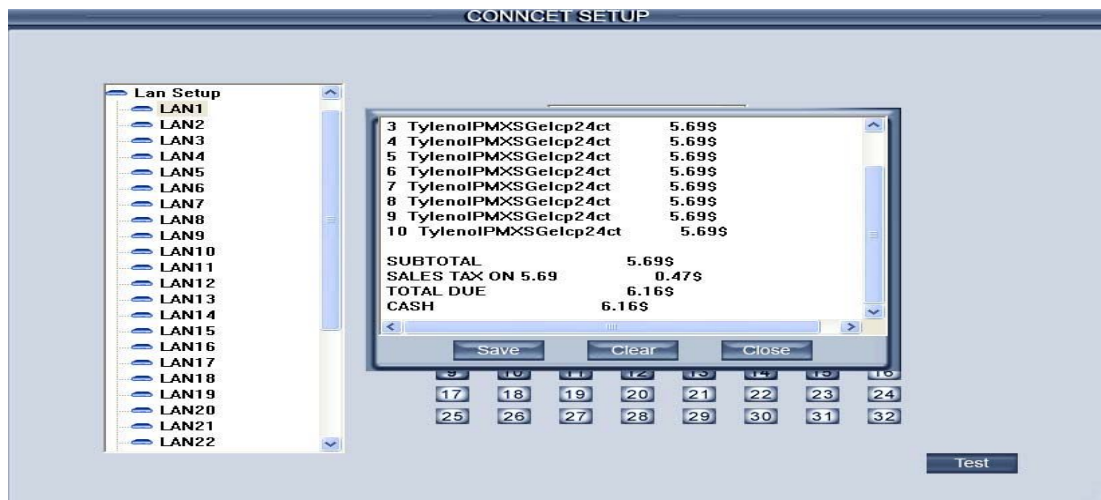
CONNCET SETUP

Lan Setup
LAN1
LAN2
LAN3
LAN4
LAN5
LAN6
LAN7
LAN8
LAN9
LAN10
LAN11
LAN12
LAN13
LAN14
LAN15
LAN16
LAN17
LAN18
LAN19
LAN20
LAN21
LAN22

3 TylenolPMXSGelcp24ct 5.69$
4 TylenolPMXSGelcp24ct 5.69$
5 TylenolPMXSGelcp24ct 5.69$
6 TylenolPMXSGelcp24ct 5.69$
7 TylenolPMXSGelcp24ct 5.69$
8 TylenolPMXSGelcp24ct 5.69$
9 TylenolPMXSGelcp24ct 5.69$
10 TylenolPMXSGelcp24ct 5.69$

SUBTOTAL 5.69$
SALES TAX ON 5.69 0.47$
TOTAL DUE 6.16$
CASH 6.16$

Save Clear Close

9 10 11 12 13 14 15 16
17 18 19 20 21 22 23 24
25 26 27 28 29 30 31 32

Test